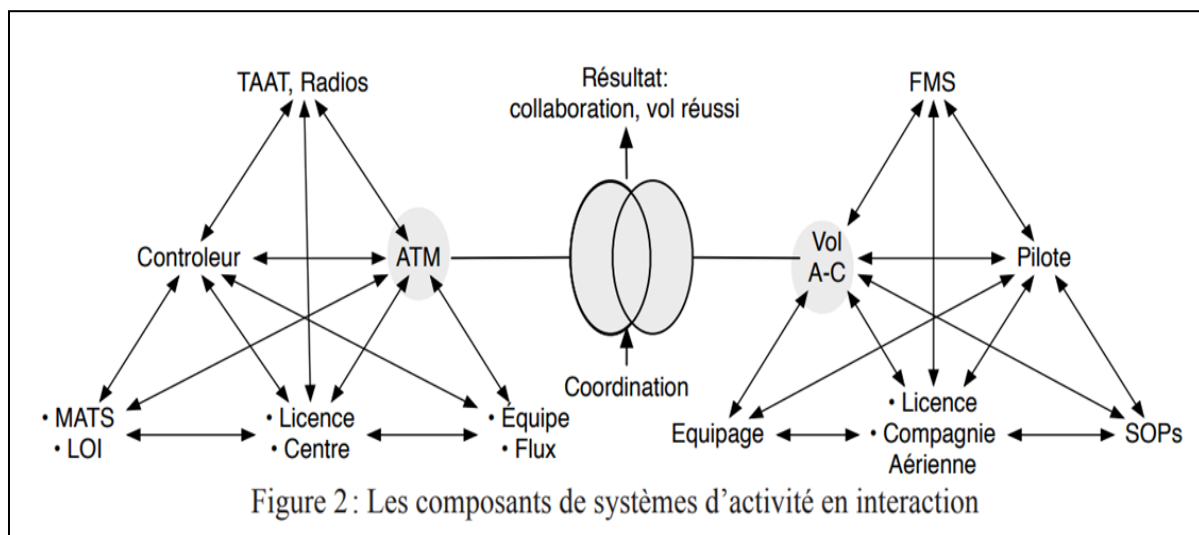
TAAT, Radios

Résultat:
collaboration, vol réussi

FMS

Controleur

ATM

Vol
A-C

Pilote

Coordination

• MATS
• LOI

• Licence
• Centre

• Équipe
• Flux

Equipage

• Licence
• Compagnie
Aérienne

SOPs

Figure 2 : Les composants de systèmes d'activité en interaction